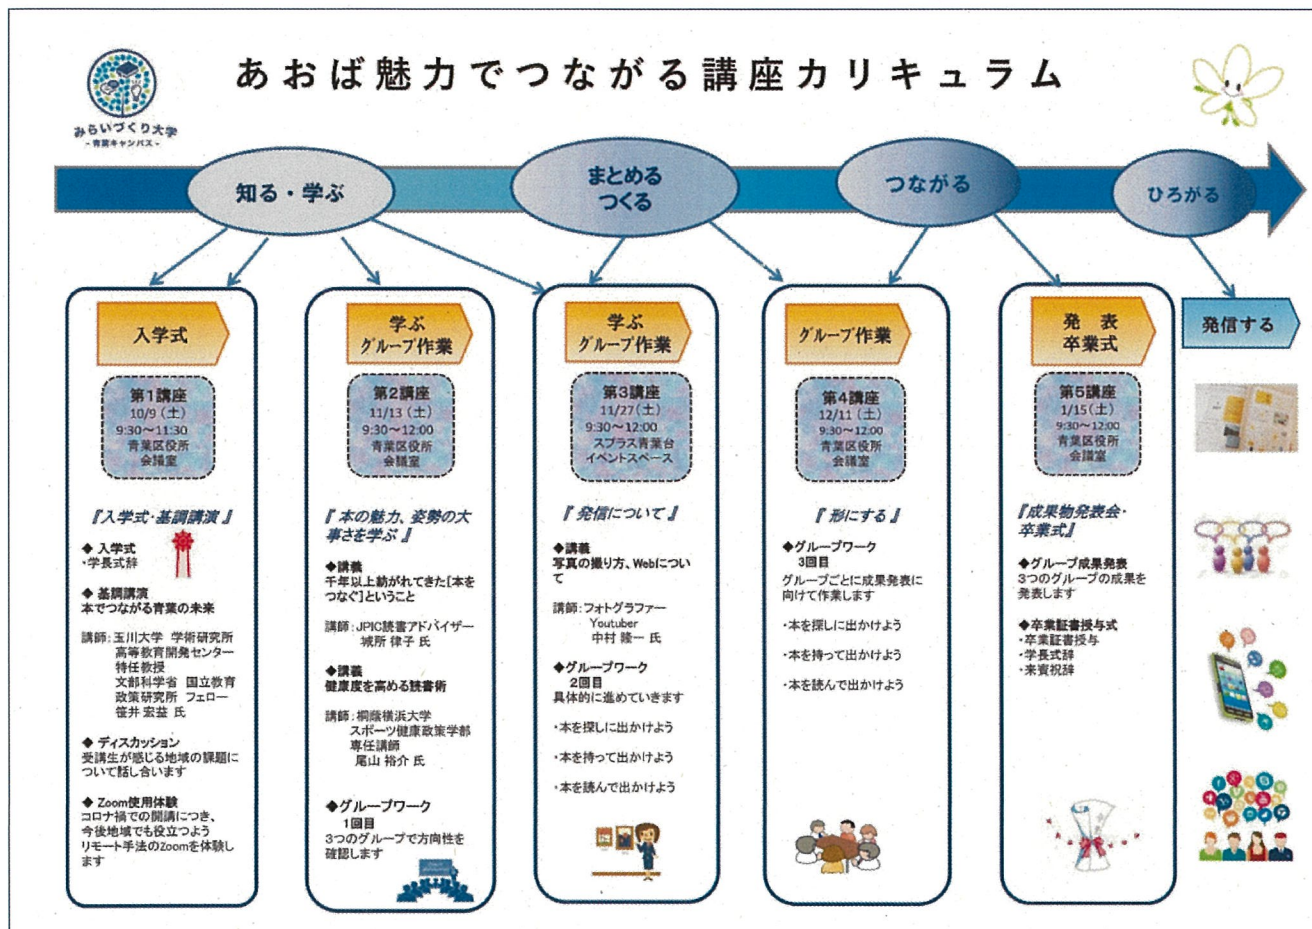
みらいづくり大学
-青葉キャンパス-

あおば魅力でつながる講座カリキュラム

知る・学ぶ
まとめる つくる
つながる
ひろがる

入学式
第1講座
10/9（土）
9:30～11:30
青葉区役所
会議室

『入学式・基調講演』

◆ 入学式
・学長式辞

◆ 基調講演
本でつながる青葉の未来

講師：玉川大学 学術研究所 高等教育開発センター 特任教授
文部科学省 国立教育政策研究所 フェロー
笹井 宏益 氏

◆ ディスカッション
受講生が感じる地域の課題について話し合います

◆ Zoom使用体験
コロナ禍での開講につき、今後地域でも役立つようリモート手法のZoomを体験します

学ぶ
グループ作業
第2講座
11/13（土）
9:30～12:00
青葉区役所
会議室

『本の魅力、姿勢の大事さを学ぶ』

◆講義
千年以上紡がれてきた[本をつなぐ]ということ

講師：JPIC読書アドバイザー
城所 律子 氏

◆講義
健康度を高める読書術

講師：桐蔭横浜大学 スポーツ健康政策学部 専任講師
尾山 裕介 氏

◆グループワーク
1回目
3つのグループで方向性を確認します

学ぶ
グループ作業
第3講座
11/27（土）
9:30～12:00
スプラス青葉台
イベントスペース

『発信について』

◆講義
写真の撮り方、Webについて

講師：フォトグラファー
Youtuber
中村 睦一 氏

◆グループワーク
2回目
具体的に進めていきます

・本を探しに出かけよう

・本を持って出かけよう

・本を読んで出かけよう

グループ作業
第4講座
12/11（土）
9:30～12:00
青葉区役所
会議室

『形にする』

◆グループワーク
3回目
グループごとに成果発表に向けて作業します

・本を探しに出かけよう

・本を持って出かけよう

・本を読んで出かけよう

発 表
卒業式
第5講座
1/15（土）
9:30～12:00
青葉区役所
会議室

『成果物発表会・卒業式』

◆グループ成果発表
3つのグループの成果を発表します

◆卒業証書授与式
・卒業証書授与
・学長式辞
・来賓祝辞

発信する